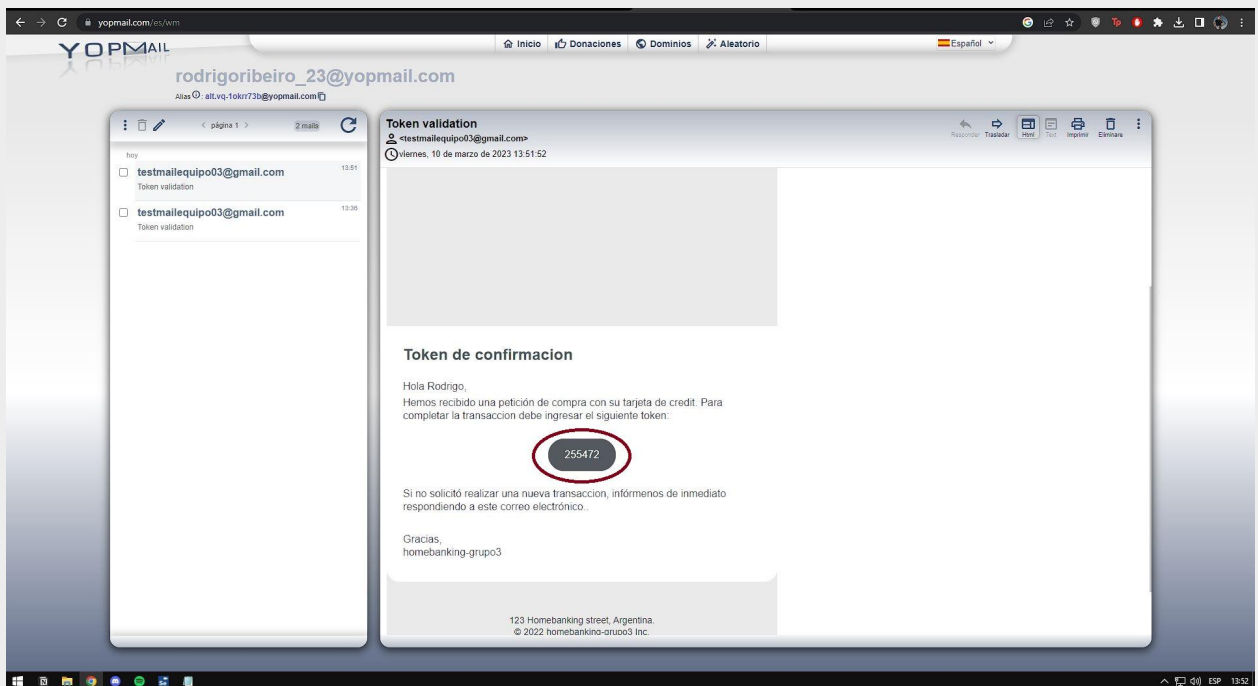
yopmail.com/es/wm

YOPMAIL

Inicio | Donaciones | Dominios | Aleatorio

Español

rodrigoribeiro_23@yopmail.com

Alias: alt.vq-1okrr73b@yopmail.com

< página 1 > 2 mails

hoy

testmailequipo03@gmail.com 13:51
Token validation

testmailequipo03@gmail.com 13:36
Token validation

Token validation
<testmailequipo03@gmail.com>
viernes, 10 de marzo de 2023 13:51:52

Responder Trasladar Html Text Imprimir Eliminare

Token de confirmacion

Hola Rodrigo,
Hemos recibido una petición de compra con su tarjeta de credit. Para completar la transaccion debe ingresar el siguiente token:

255472

Si no solicitó realizar una nueva transaccion, infórmenos de inmediato respondiendo a este correo electrónico..

Gracias,
homebanking-grupo3

123 Homebanking street, Argentina.
© 2022 homebanking-grupo3 Inc.

ESP 13:52